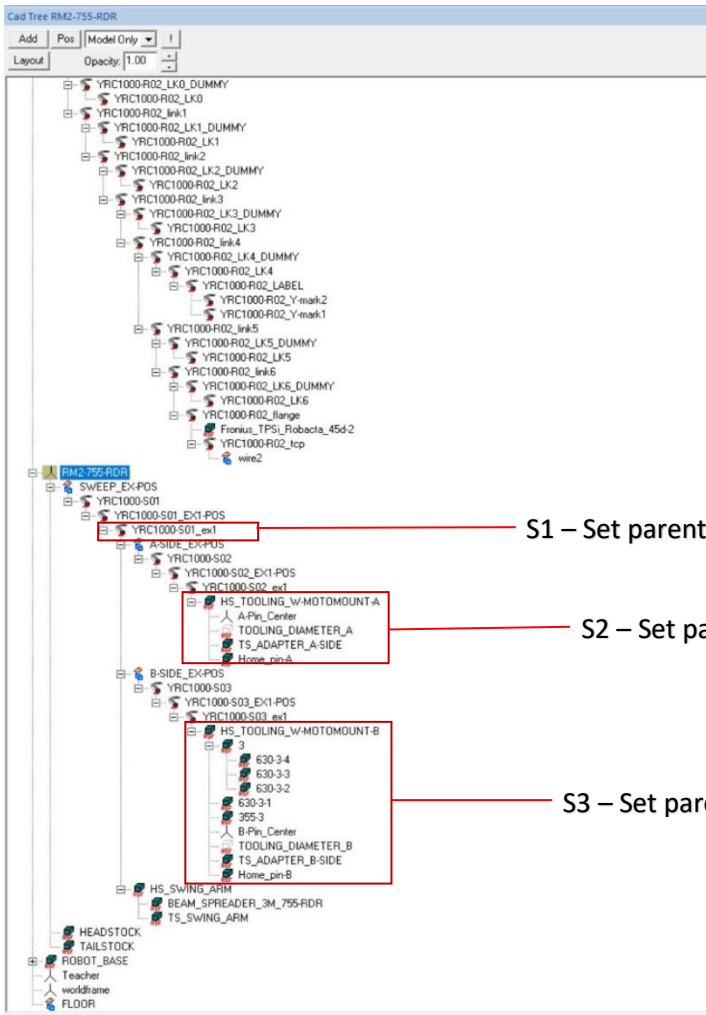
Cad Tree RM2-755-RDR

Add Pos Model Only !
Layout Opacity: 1.00

YRC1000-R02_LK0_DUMMY
YRC1000-R02_LK0
YRC1000-R02_link1
YRC1000-R02_LK1_DUMMY
YRC1000-R02_LK1
YRC1000-R02_link2
YRC1000-R02_LK2_DUMMY
YRC1000-R02_LK2
YRC1000-R02_link3
YRC1000-R02_LK3_DUMMY
YRC1000-R02_LK3
YRC1000-R02_link4
YRC1000-R02_LK4_DUMMY
YRC1000-R02_LK4
YRC1000-R02_LABEL
YRC1000-R02_Y-mark2
YRC1000-R02_Y-mark1
YRC1000-R02_link5
YRC1000-R02_LK5_DUMMY
YRC1000-R02_LK5
YRC1000-R02_link6
YRC1000-R02_LK6_DUMMY
YRC1000-R02_LK6
YRC1000-R02_flange
Fronius_TPSi_Robacta_45d-2
YRC1000-R02_tcp
wire2
RM2-755-RDR
SWEEP_EX-POS
YRC1000-S01
YRC1000-S01_EX1-POS
YRC1000-S01_ex1
A-SIDE_EX-POS
YRC1000-S02
YRC1000-S02_EX1-POS
YRC1000-S02_ex1
HS_TOOLING_W-MOTOMOUNT-A
A-Pin_Center
TOOLING_DIAMETER_A
TS_ADAPTER_A-SIDE
Home_pin-A
B-SIDE_EX-POS
YRC1000-S03
YRC1000-S03_EX1-POS
YRC1000-S03_ex1
HS_TOOLING_W-MOTOMOUNT-B
3
630-3-4
630-3-3
630-3-2
630-3-1
355-3
B-Pin_Center
TOOLING_DIAMETER_B
TS_ADAPTER_B-SIDE
Home_pin-B
HS_SWING_ARM
BEAM_SPREADER_3M_755-RDR
TS_SWING_ARM
HEADSTOCK
TAILSTOCK
ROBOT_BASE
Teacher
worldframe
FLOOR

S1 – Set parent
S2 – Set pa
S3 – Set pare